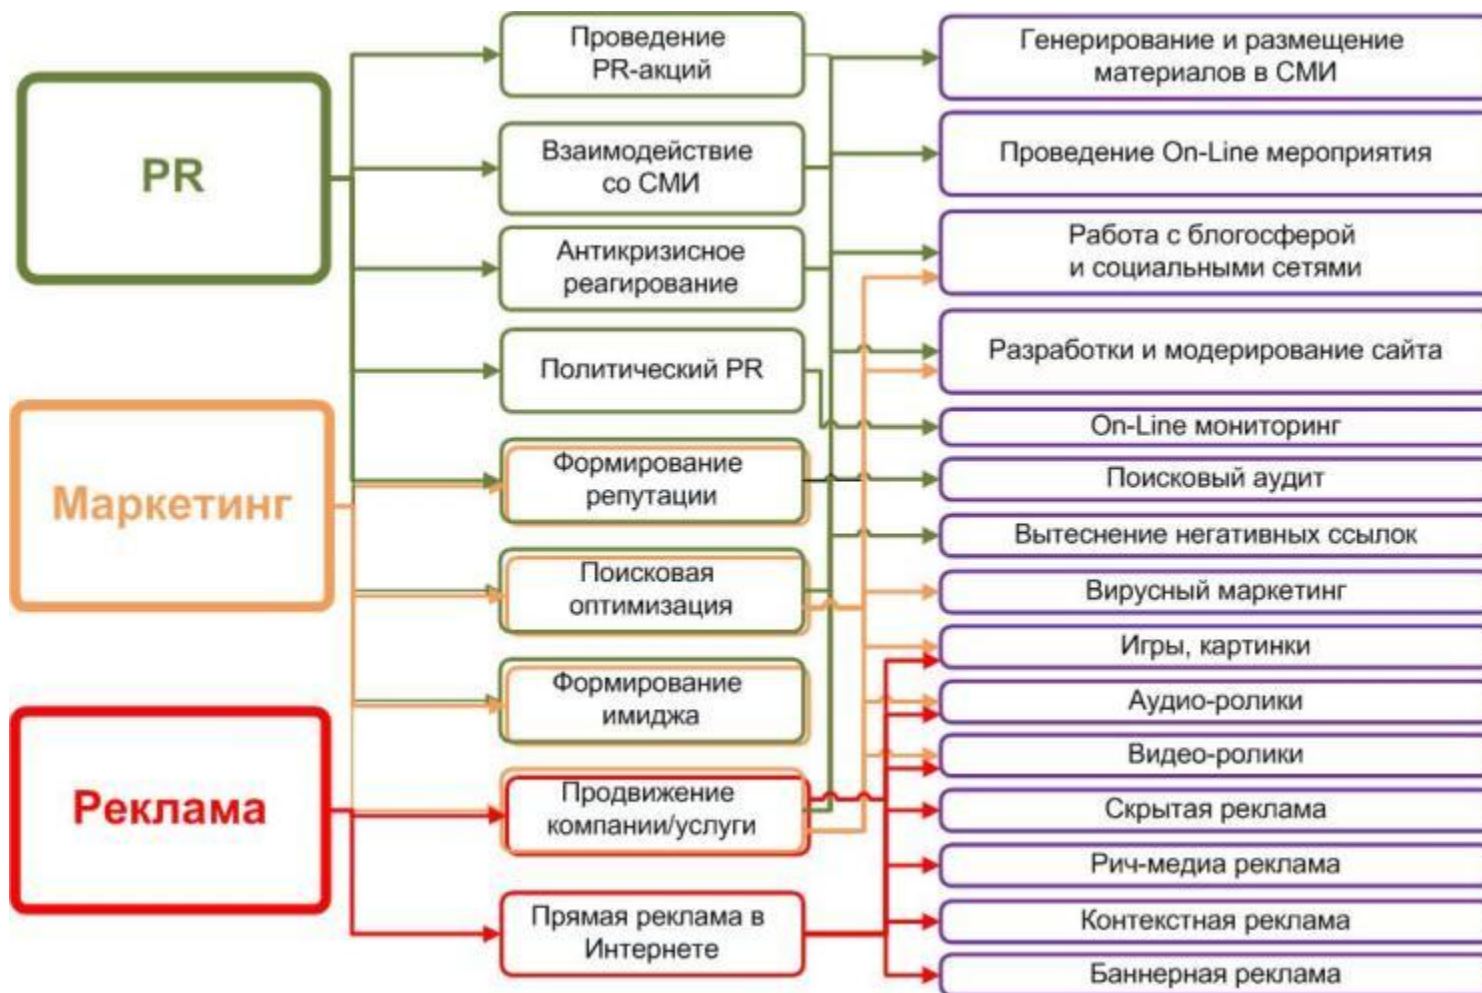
PR

Маркетинг

Реклама

Проведение PR-акций

Взаимодействие со СМИ

Антикризисное реагирование

Политический PR

Формирование репутации

Поисковая оптимизация

Формирование имиджа

Продвижение компании/услуги

Прямая реклама в Интернете

Генерирование и размещение материалов в СМИ

Проведение On-Line мероприятия

Работа с блогосферой и социальными сетями

Разработки и модерирование сайта

On-Line мониторинг

Поисковый аудит

Вытеснение негативных ссылок

Вирусный маркетинг

Игры, картинки

Аудио-ролики

Видео-ролики

Скрытая реклама

Рич-медиа реклама

Контекстная реклама

Баннерная реклама